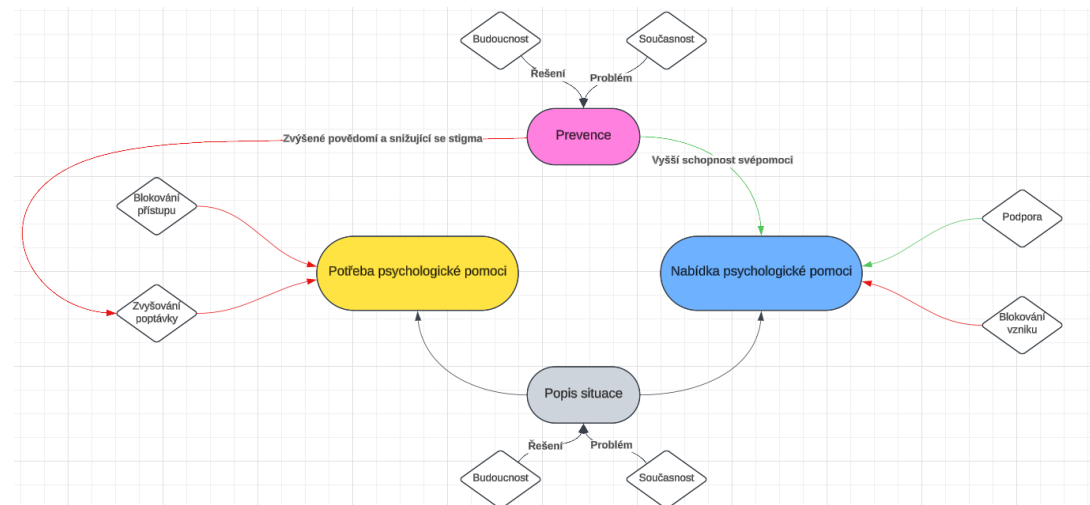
Budoucnost

Současnost

Řešení

Problém

Prevence

Zvýšené povědomí a snižující se stigma

Vyšší schopnost svépomoci

Blokování přístupu

Podpora

Potřeba psychologické pomoci

Nabídka psychologické pomoci

Zvyšování poptávky

Blokování vzniku

Popis situace

Řešení

Problém

Budoucnost

Současnost